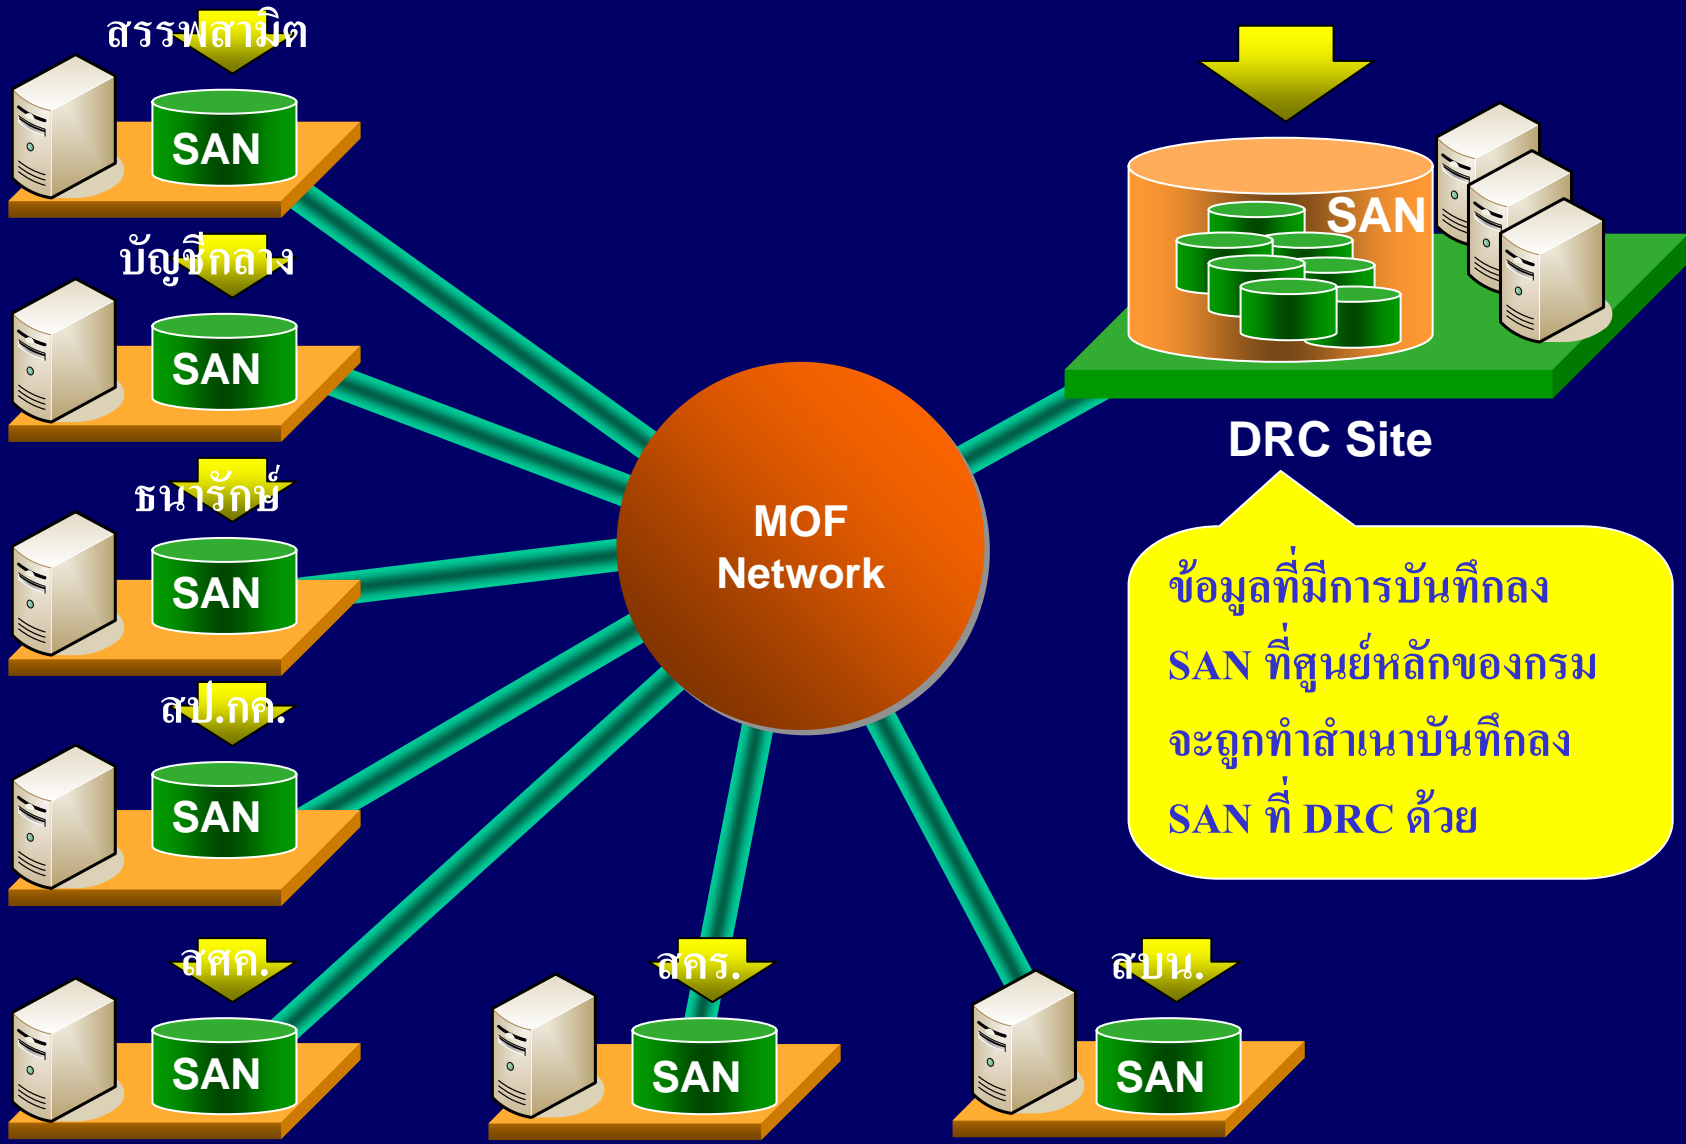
สรรพสามิต

SAN

บัญชีกลาง

SAN

ธนารักษ์

SAN

สป.กค.

SAN

สศค.

SAN

สคร.

SAN

สบน.

SAN

MOF Network

SAN

DRC Site

ข้อมูลที่มีการบันทึกลง SAN ที่ศูนย์หลักของกรม จะถูกทำสำเนาบันทึกลง SAN ที่ DRC ด้วย